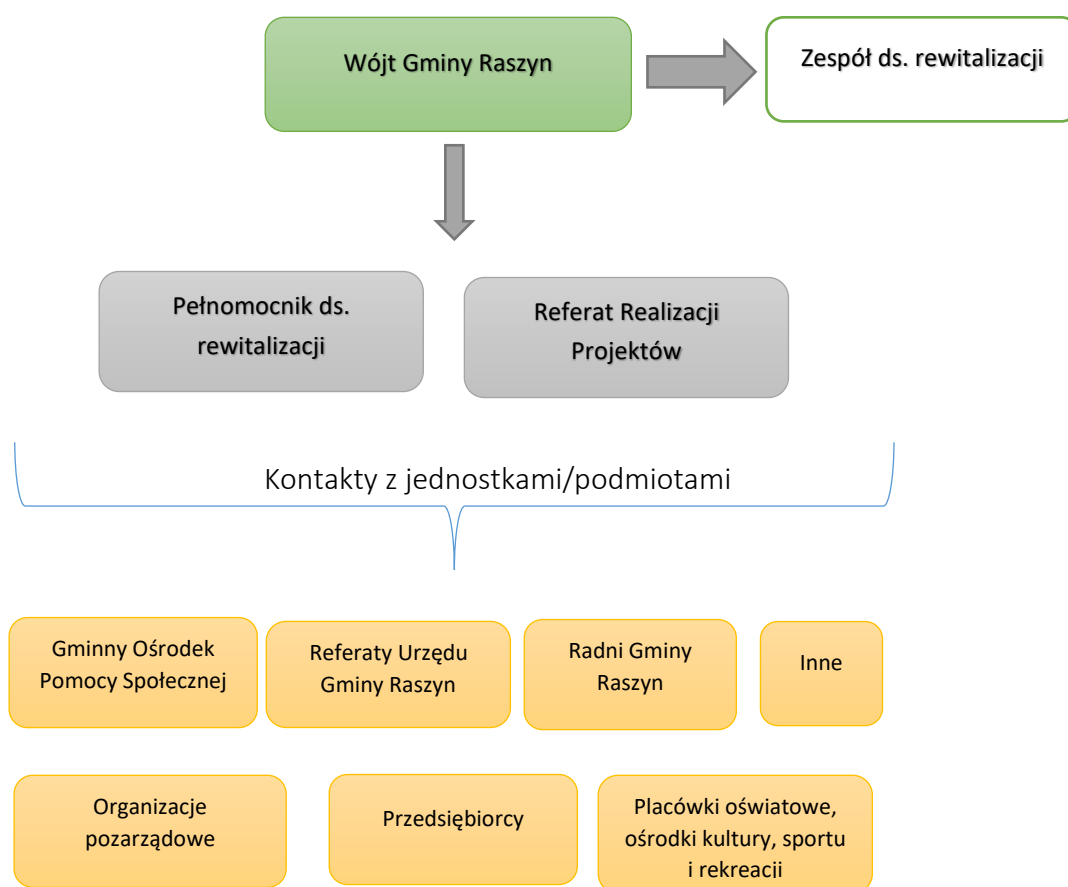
Wójt Gminy Raszyn

Zespół ds. rewitalizacji

Pełnomocnik ds. rewitalizacji

Referat Realizacji Projektów

Kontakty z jednostkami/podmiotami

Gminny Ośrodek Pomocy Społecznej

Referaty Urzędu Gminy Raszyn

Radni Gminy Raszyn

Inne

Organizacje pozarządowe

Przedsiębiorcy

Placówki oświatowe, ośrodki kultury, sportu i rekreacji